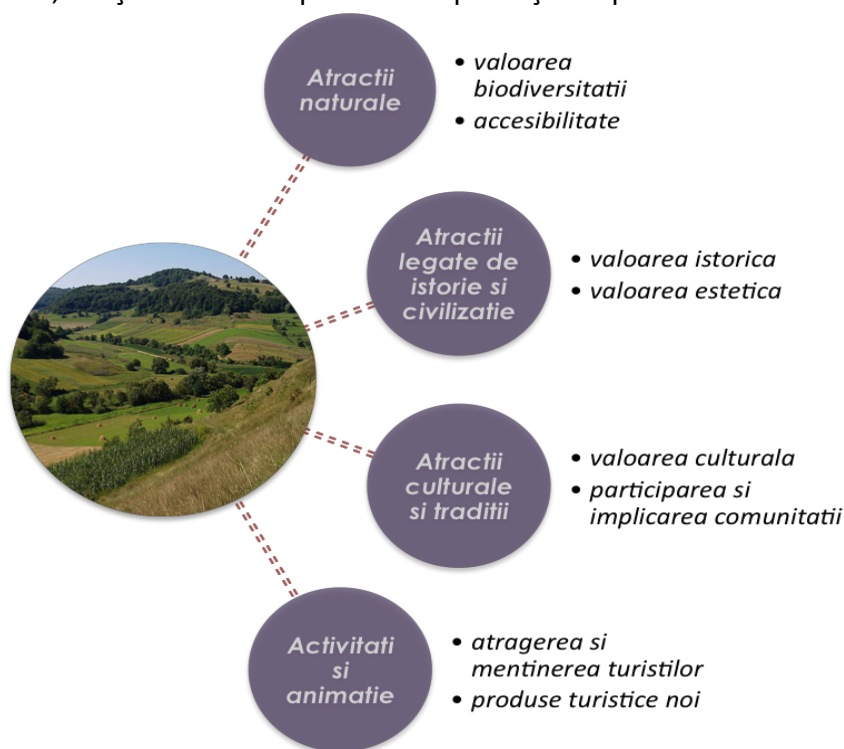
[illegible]

Atractii naturale

- valoarea biodiversitatii
- accesibilitate

Atractii legate de istorie si civilizatie

- valoarea istorica
- valoarea estetica

Atractii culturale si traditii

- valoarea culturala
- participarea si implicarea comunitatii

Activitati si animatie

- atragerea si mentinerea turistilor
- produse turistice noi